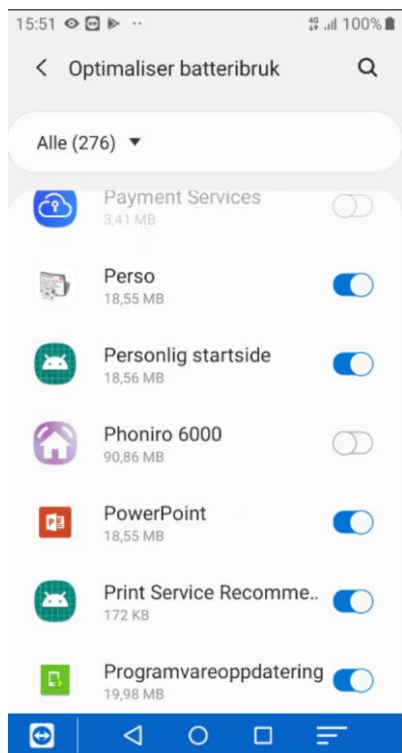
15:51 100%

Optimaliser batteribruk

Alle (276)

Payment Services
3,41 MB

Perso
18,55 MB

Personlig startside
18,56 MB

Phoniro 6000
90,86 MB

PowerPoint
18,55 MB

Print Service Recomme..
172 KB

Programvareoppdatering
19,98 MB